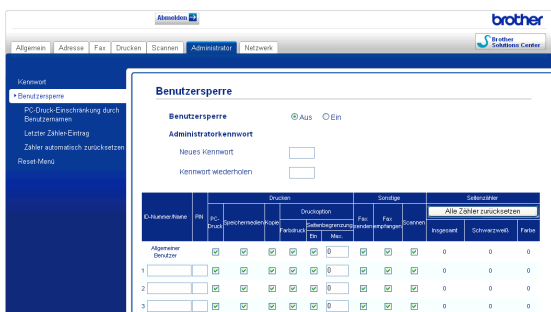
Abmelden

brother

Allgemein | Adresse | Fax | Drucken | Scannen | Administrator | Netzwerk

Brother Solutions Center

Kennwort
Benutzersperre
PC-Druck-Einschränkung durch Benutzernamen
Letzter Zähler-Eintrag
Zähler automatisch zurücksetzen
Reset-Menü

Benutzersperre

Benutzersperre Aus Ein

Administratorkennwort

Neues Kennwort

Kennwort wiederholen

| ID-Nummer/Name | PIN | Drucken | | | | | | Sonstige | | | Seitenzähler | | |
|---|---|---|---|---|---|---|---|---|---|---|---|---|---|
| | | PC-Druck | Speichermedien | Kopie | Druckoption | | | Fax senden | Fax empfangen | Scannen | Alle Zähler zurücksetzen | | |
| | | | | | Farbdruck | Seitenbegrenzung | | | | | Insgesamt | Schwarzweiß | Farbe |
| | | | | | | Ein | Max. | | | | | | |
| Allgemeiner Benutzer | | | | | | | 0 | | | | 0 | 0 | 0 |
| 1 | | | | | | | 0 | | | | 0 | 0 | 0 |
| 2 | | | | | | | 0 | | | | 0 | 0 | 0 |
| 3 | | | | | | | 0 | | | | 0 | 0 | 0 |